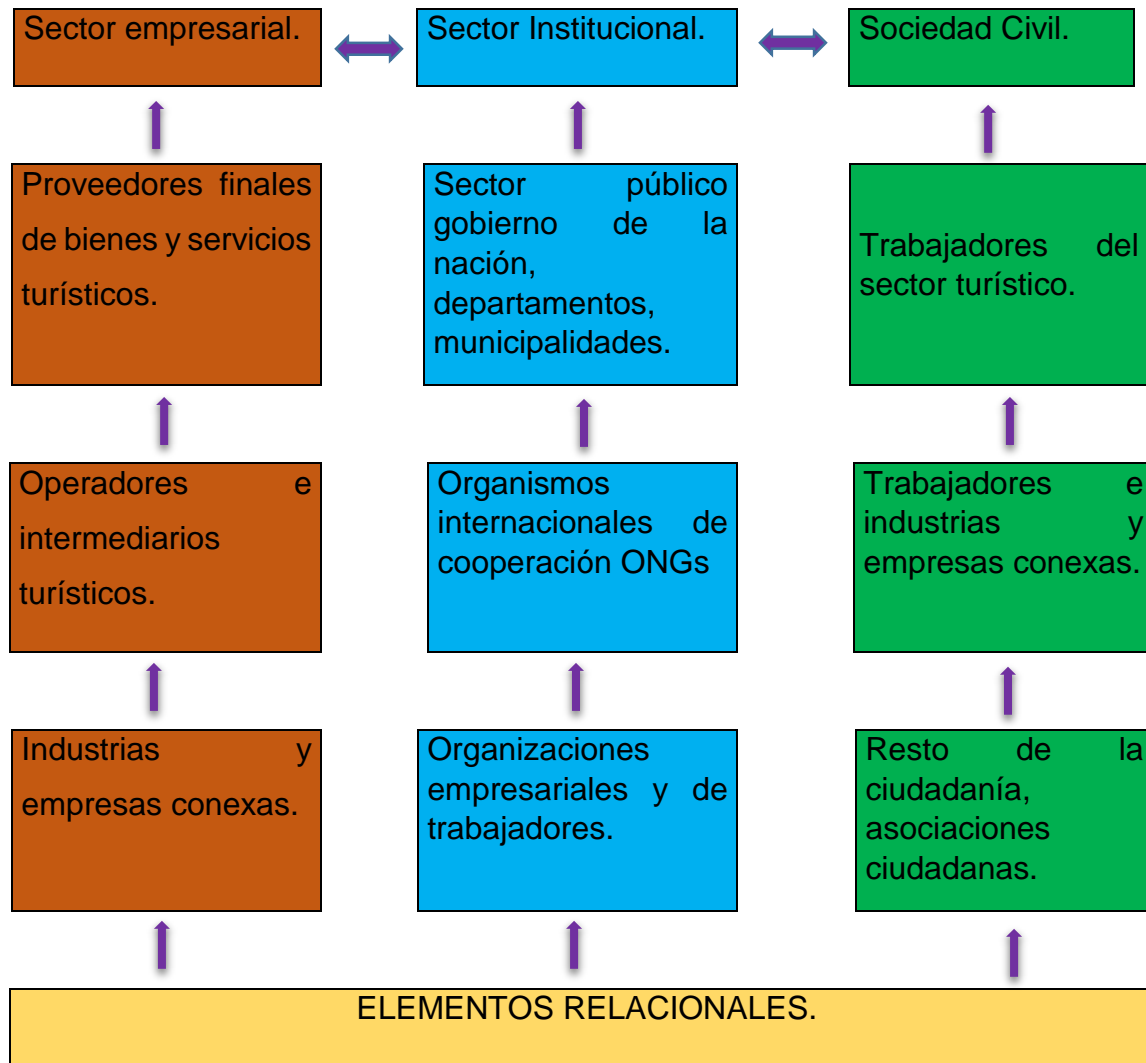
Sector empresarial.

Sector Institucional.

Sociedad Civil.

Proveedores finales de bienes y servicios turísticos.

Sector público gobierno de la nación, departamentos, municipalidades.

Trabajadores del sector turístico.

Operadores e intermediarios turísticos.

Organismos internacionales de cooperación ONGs

Trabajadores e industrias y empresas conexas.

Industrias y empresas conexas.

Organizaciones empresariales y de trabajadores.

Resto de la ciudadanía, asociaciones ciudadanas.

ELEMENTOS RELACIONALES.